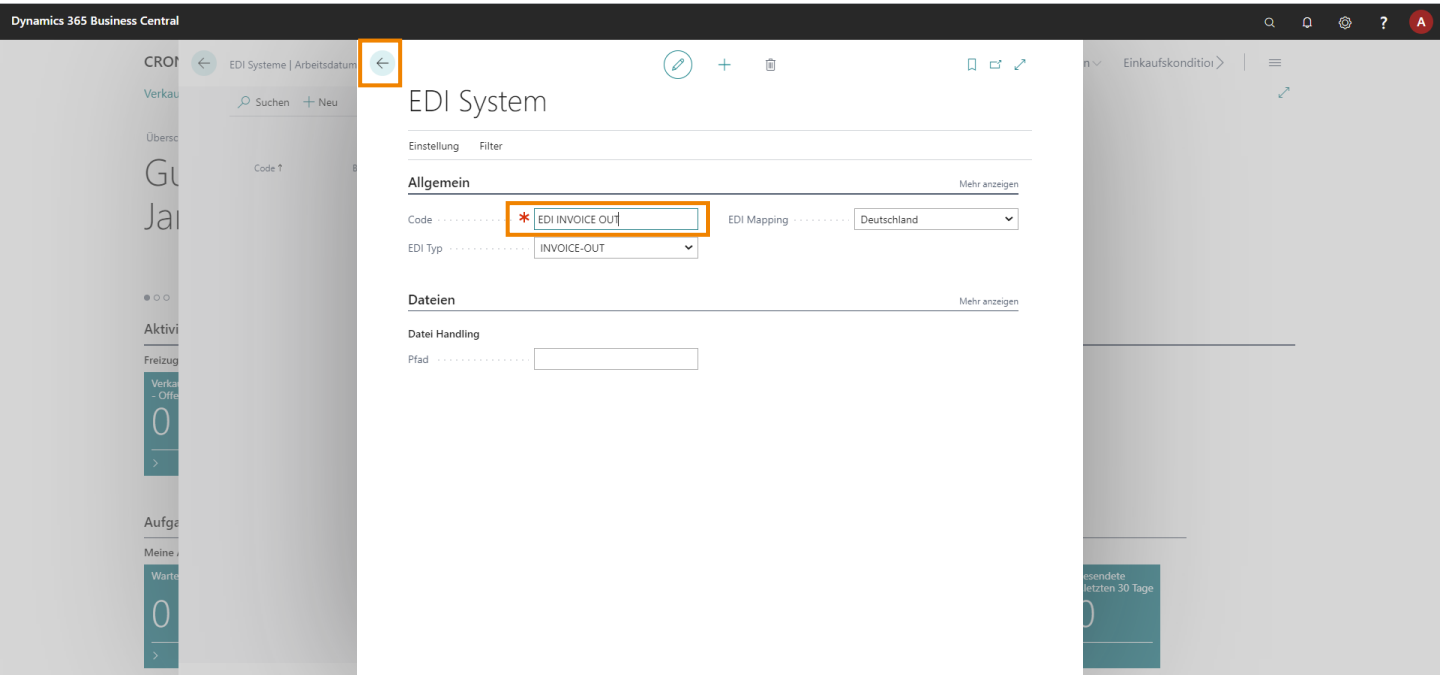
Dynamics 365 Business Central

A

CRON

Verkau

Übersc

Gu
Jar

Aktivi

Freizug

Verka
- Offe

0

Aufga

Meine

Warte

0

EDI Systeme | Arbeitsdatum

Suchen
+ Neu

Code ↑

B

n
Einkaufskonditio

esendete
letzten 30 Tage

0

EDI System

Einstellung
Filter

Allgemein
Mehr anzeigen

Code
EDI INVOICE OUT

EDI Mapping
Deutschland

EDI Typ
INVOICE-OUT

Dateien
Mehr anzeigen

Datei Handling

Pfad